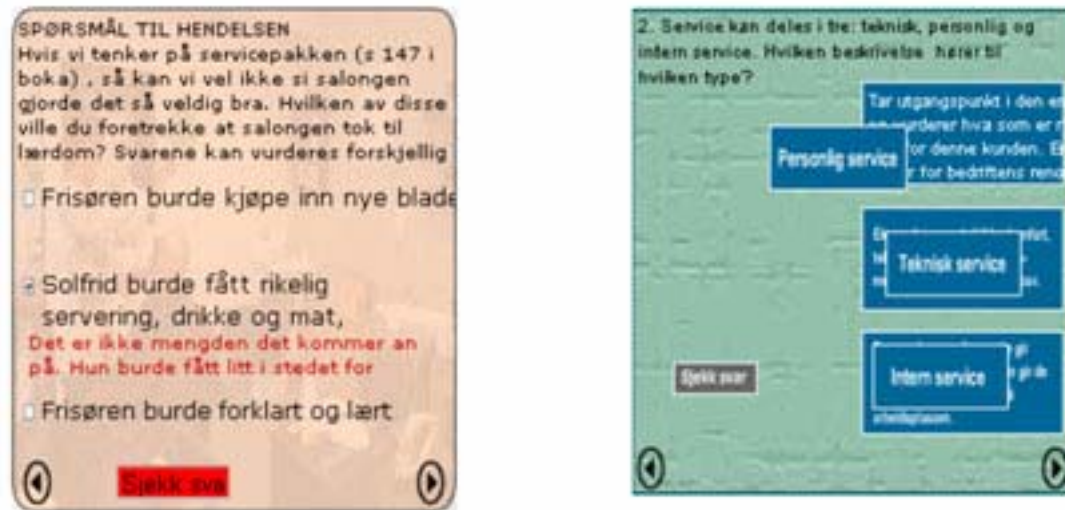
SPØRSMÅL TIL HENDELSEN
Hvis vi tenker på servicepakken (s 147 i boka) , så kan vi vel ikke si salongen gjorde det så veldig bra. Hvilken av disse ville du foretrekke at salongen tok til lærdom? Svarene kan vurderes forskjellig

Frisøren burde kjøpe inn nye blade

Solfrid burde fått rikelig servering, drikke og mat,
Det er ikke mengden det kommer an på. Hun burde fått litt i stedet for

Frisøren burde forklart og lært

Sjekk sva

2. Service kan deles i tre: teknisk, personlig og intern service. Hvilken beskrivelse hører til hvilken type?

Tar utgangspunkt i den en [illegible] vurderer hva som er r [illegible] for denne kunden. E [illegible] r for bedriftens reno

Personlig service

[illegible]

Teknisk service

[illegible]

Intern service

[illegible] arbeidsplassen.

Sjekk svar